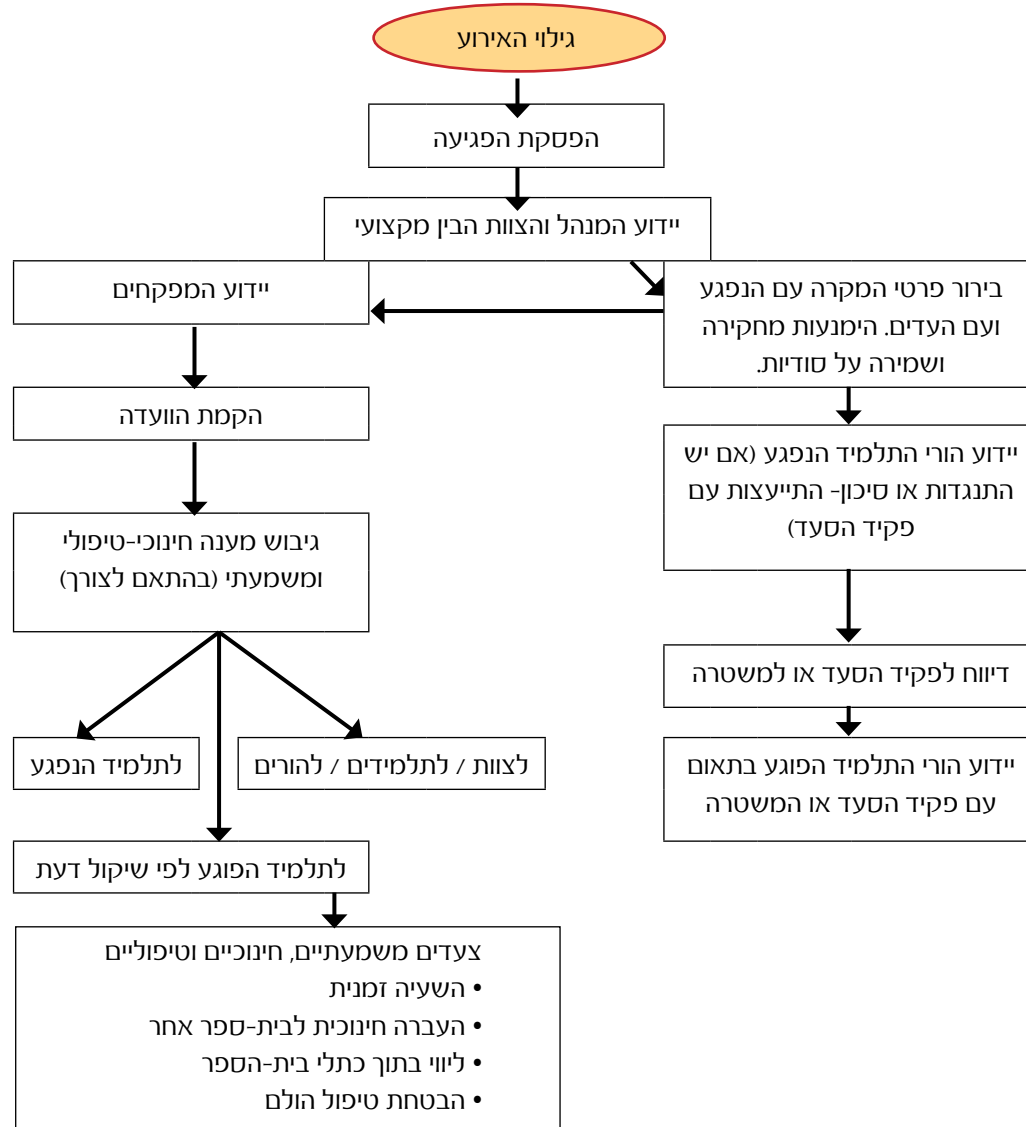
גילוי האירוע

הפסקת הפגיעה

יידוע המנהל והצוות הבין מקצועי

בירור פרטי המקרה עם הנפגע ועם העדים. הימנעות מחקירה ושמירה על סודיות.

יידוע המפקחים

יידוע הורי התלמיד הנפגע (אם יש התנגדות או סיכון- התייעצות עם פקיד הסעד)

הקמת הוועדה

דיווח לפקיד הסעד או למשטרה

גיבוש מענה חינוכי-טיפולי ומשמעתי (בהתאם לצורך)

יידוע הורי התלמיד הפוגע בתאום עם פקיד הסעד או המשטרה

לצוות / לתלמידים / להורים

לתלמיד הנפגע

לתלמיד הפוגע לפי שיקול דעת

צעדים משמעתיים, חינוכיים וטיפוליים
• השעיה זמנית
• העברה חינוכית לבית-ספר אחר
• ליווי בתוך כתלי בית-הספר
• הבטחת טיפול הולם